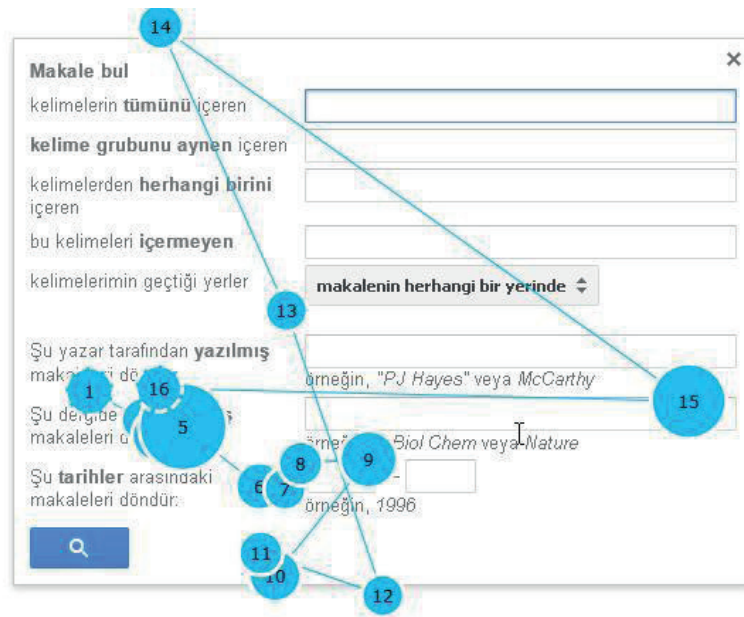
14

Makale bul

×

kelimelerin **tümünü** içeren

**kelime grubunu aynen** içeren

kelimelerden **herhangi birini** içeren

bu kelimeleri **içermeyen**

kelimelerimin geçtiği yerler

makalenin herhangi bir yerinde

13

Şu yazar tarafından **yazılmış** mak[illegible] dö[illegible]

örneğin, "PJ Hayes" veya McCarthy

1

16

15

Şu derg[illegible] makaleleri d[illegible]

5

örne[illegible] Biol Chem veya Nature

8

9

Şu **tarihler** arasındaki makaleleri döndür:

6

7

-

örneğin, 1996

11

10

12